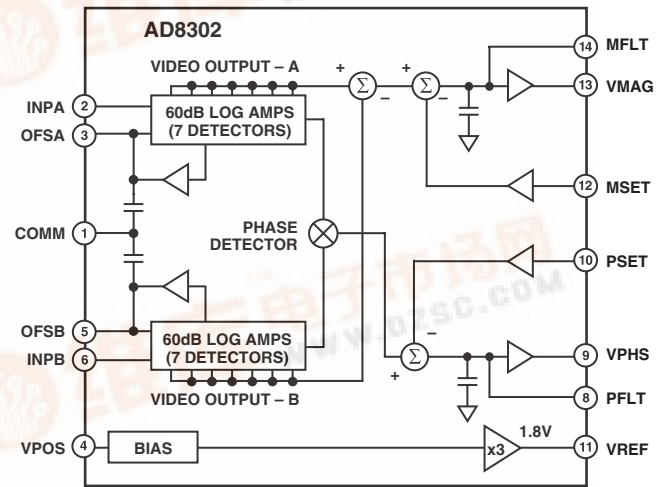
AD8302

VIDEO OUTPUT – A

INPA 2
OFSA 3

60dB LOG AMPS
(7 DETECTORS)

+ $\Sigma$ –
+ $\Sigma$ –

14 MFLT
13 VMAG
12 MSET

COMM 1

PHASE
DETECTOR

10 PSET

OFSB 5
INPB 6

60dB LOG AMPS
(7 DETECTORS)

– $\Sigma$ +

9 VPHS
8 PFLT

VIDEO OUTPUT – B

VPOS 4
BIAS
x3
1.8V
11 VREF

www.dzsc.com